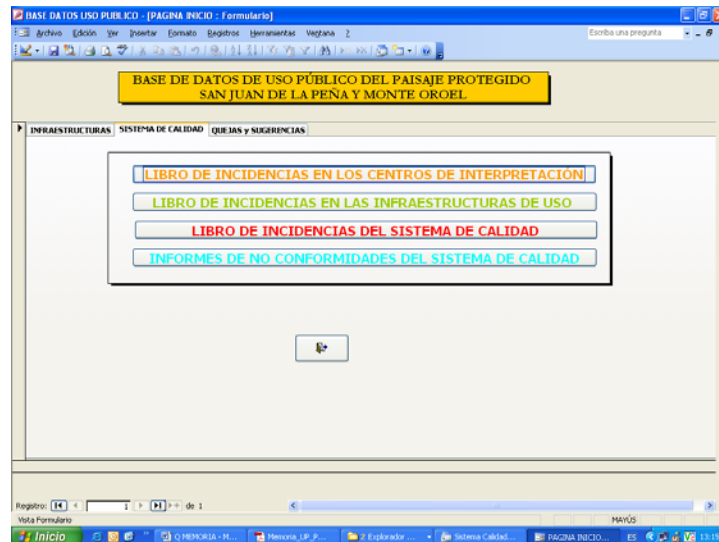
BASE DATOS USO PUBLICO - [PAGINA INICIO : Formulario]

Archivo Edición Ver Insertar Formato Registros Herramientas Ventana ?

Escriba una pregunta

BASE DE DATOS DE USO PÚBLICO DEL PAISAJE PROTEGIDO SAN JUAN DE LA PEÑA Y MONTE OROEL

INFRAESTRUCTURAS | SISTEMA DE CALIDAD | QUEJAS y SUGERENCIAS

LIBRO DE INCIDENCIAS EN LOS CENTROS DE INTERPRETACIÓN

LIBRO DE INCIDENCIAS EN LAS INFRAESTRUCTURAS DE USO

LIBRO DE INCIDENCIAS DEL SISTEMA DE CALIDAD

INFORMES DE NO CONFORMIDADES DEL SISTEMA DE CALIDAD

Registro: 1 de 1

Vista Formulario

MAYÚS

Inicio | O MEMORIA - M... | Memoria_UP_P... | 2 Explorador ... | Sistema Calidad... | PAGINA INICIO... | ES | 13:15